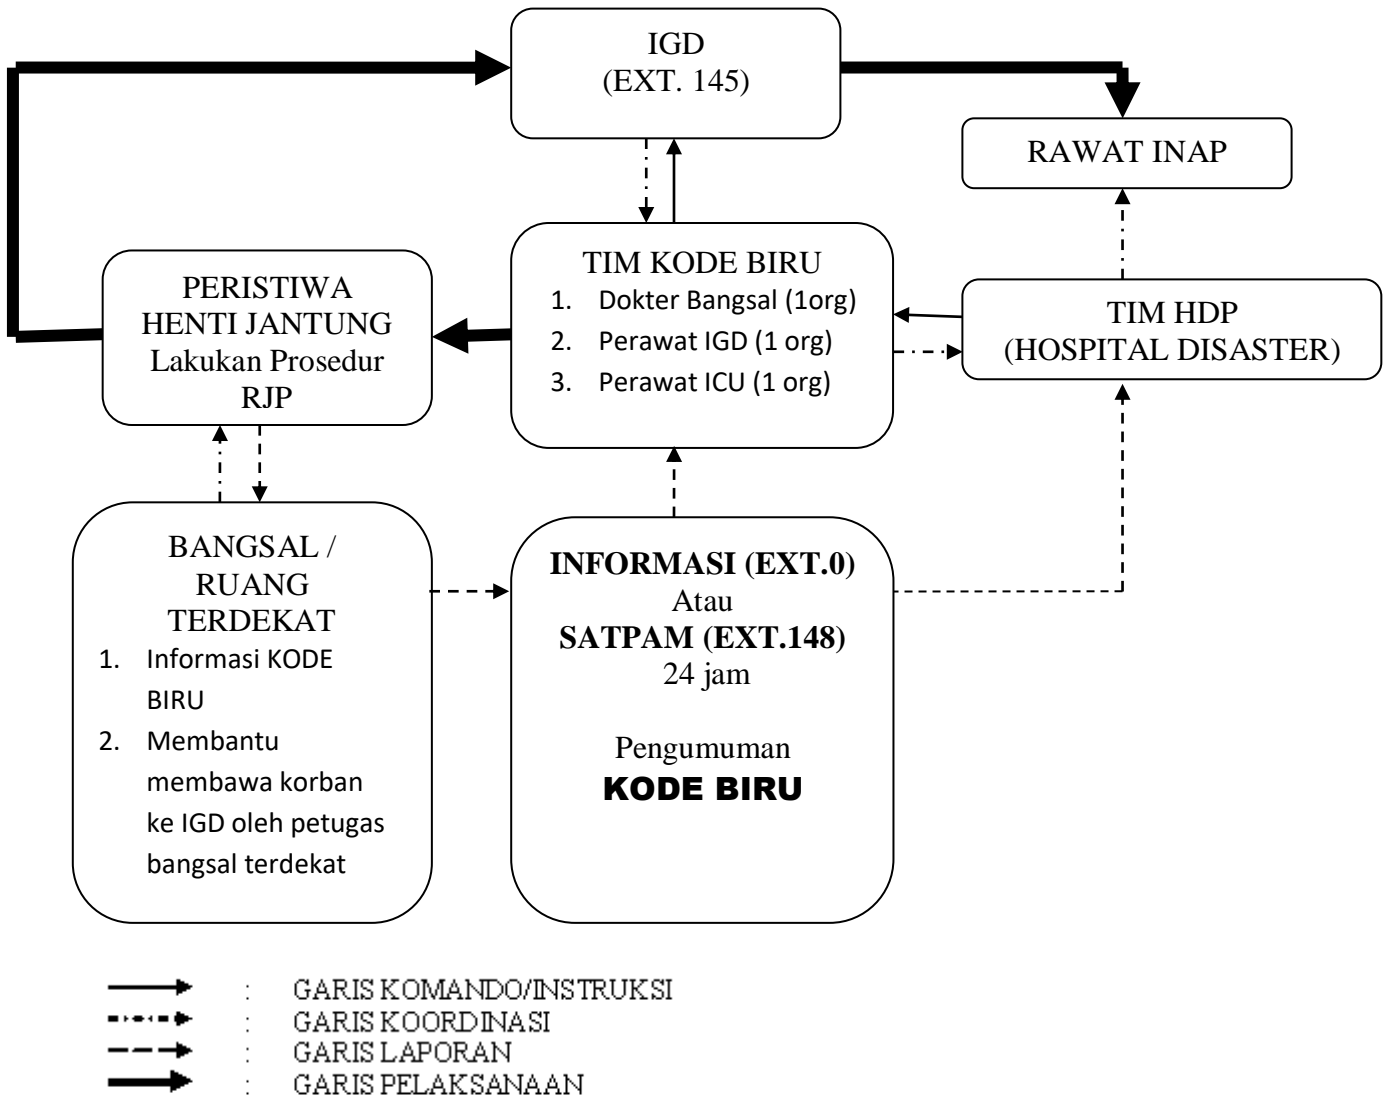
IGD
(EXT. 145)

RAWAT INAP

PERISTIWA
HENTI JANTUNG
Lakukan Prosedur
RJP

TIM KODE BIRU
1. Dokter Bangsal (1org)
2. Perawat IGD (1 org)
3. Perawat ICU (1 org)

TIM HDP
(HOSPITAL DISASTER)

BANGSAL /
RUANG
TERDEKAT
1. Informasi KODE BIRU
2. Membantu membawa korban ke IGD oleh petugas bangsal terdekat

**INFORMASI (EXT.0)**
Atau
**SATPAM (EXT.148)**
24 jam

Pengumuman
**KODE BIRU**

: GARIS KOMANDO/INSTRUKSI
: GARIS KOORDINASI
: GARIS LAPORAN
: GARIS PELAKSANAAN